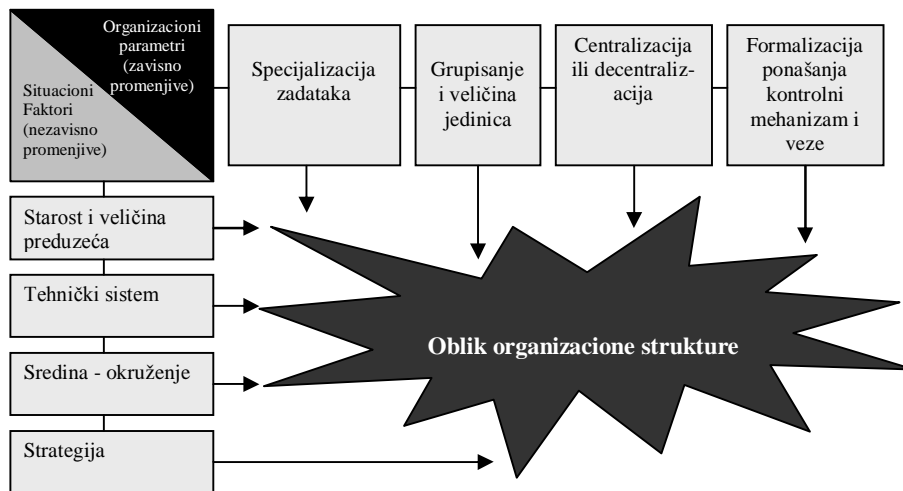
Organizacioni parametri (zavisno promenjive)

Situacioni Faktori (nezavisno promenjive)

Specijalizacija zadataka

Grupisanje i veličina jedinica

Centralizacija ili decentralizacija

Formalizacija ponašanja kontrolni mehanizam i veze

Starost i veličina preduzeća

Tehnički sistem

Sredina - okruženje

Strategija

Oblik organizacione strukture